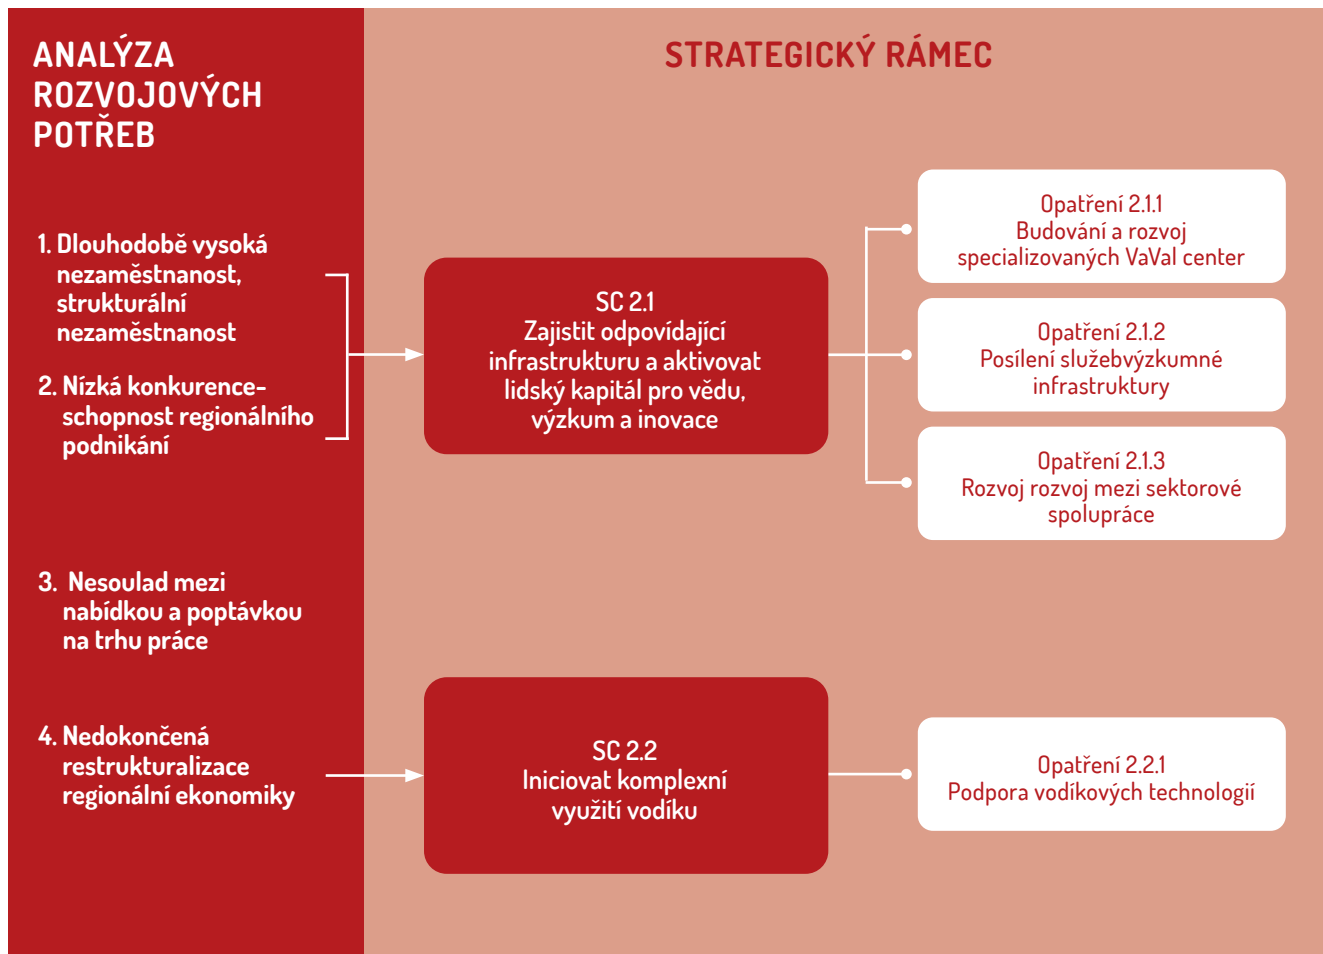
ANALÝZA ROZVOJOVÝCH POTŘEB

STRATEGICKÝ RÁMEC

1. Dlouhodobě vysoká nezaměstnanost, strukturální nezaměstnanost

2. Nízká konkurenceschopnost regionálního podnikání

3. Nesoulad mezi nabídkou a poptávkou na trhu práce

4. Nedokončená restrukturalizace regionální ekonomiky

SC 2.1
Zajistit odpovídající infrastrukturu a aktivovat lidský kapitál pro vědu, výzkum a inovace

Opatření 2.1.1
Budování a rozvoj specializovaných VaVal center

Opatření 2.1.2
Posílení služebvýzkumné infrastruktury

Opatření 2.1.3
Rozvoj rozvoj mezi sektorové spolupráce

SC 2.2
Iniciovat komplexní využití vodíku

Opatření 2.2.1
Podpora vodíkových technologií